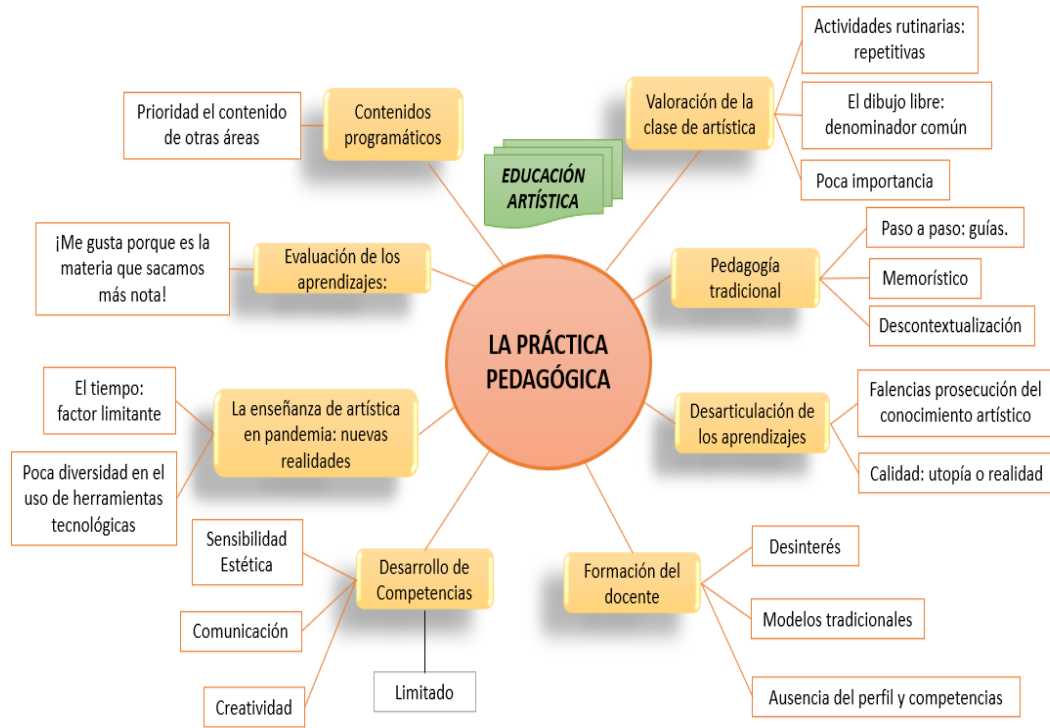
LA PRÁCTICA PEDAGÓGICA

EDUCACIÓN ARTÍSTICA

Contenidos programáticos

Prioridad el contenido de otras áreas

Valoración de la clase de artística

Actividades rutinarias: repetitivas

El dibujo libre: denominador común

Poca importancia

Evaluación de los aprendizajes:

¡Me gusta porque es la materia que sacamos más nota!

Pedagogía tradicional

Paso a paso: guías.

Memorístico

Descontextualización

La enseñanza de artística en pandemia: nuevas realidades

El tiempo: factor limitante

Poca diversidad en el uso de herramientas tecnológicas

Desarticulación de los aprendizajes

Falencias prosecución del conocimiento artístico

Calidad: utopía o realidad

Desarrollo de Competencias

Sensibilidad Estética

Comunicación

Creatividad

Limitado

Formación del docente

Desinterés

Modelos tradicionales

Ausencia del perfil y competencias